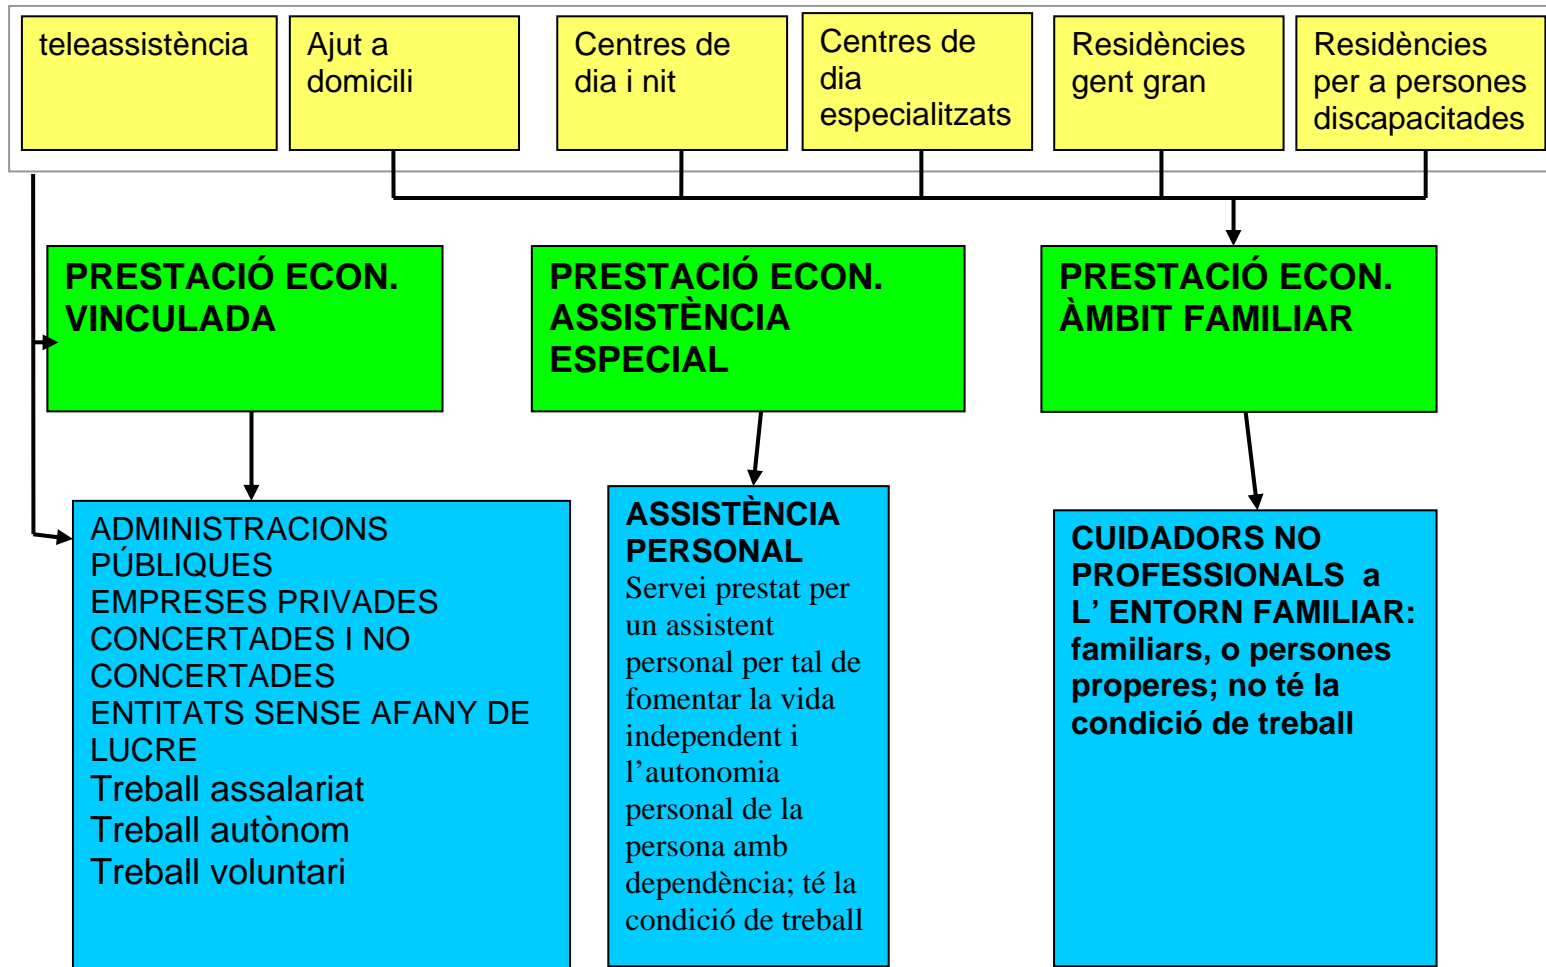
teleassistència

Ajut a domicili

Centres de dia i nit

Centres de dia especialitzats

Residències gent gran

Residències per a persones discapacitades

PRESTACIÓ ECON. VINCULADA

PRESTACIÓ ECON. ASSISTÈNCIA ESPECIAL

PRESTACIÓ ECON. ÀMBIT FAMILIAR

ADMINISTRACIONS PÚBLIQUES
EMPRESES PRIVADES CONCERTADES I NO CONCERTADES
ENTITATS SENSE AFANY DE LUCRE
Treball assalariat
Treball autònom
Treball voluntari

ASSISTÈNCIA PERSONAL
Servei prestat per un assistent personal per tal de fomentar la vida independent i l'autonomia personal de la persona amb dependència; té la condició de treball

CUIDADORS NO PROFESSIONALS a L' ENTORN FAMILIAR: familiars, o persones properes; no té la condició de treball